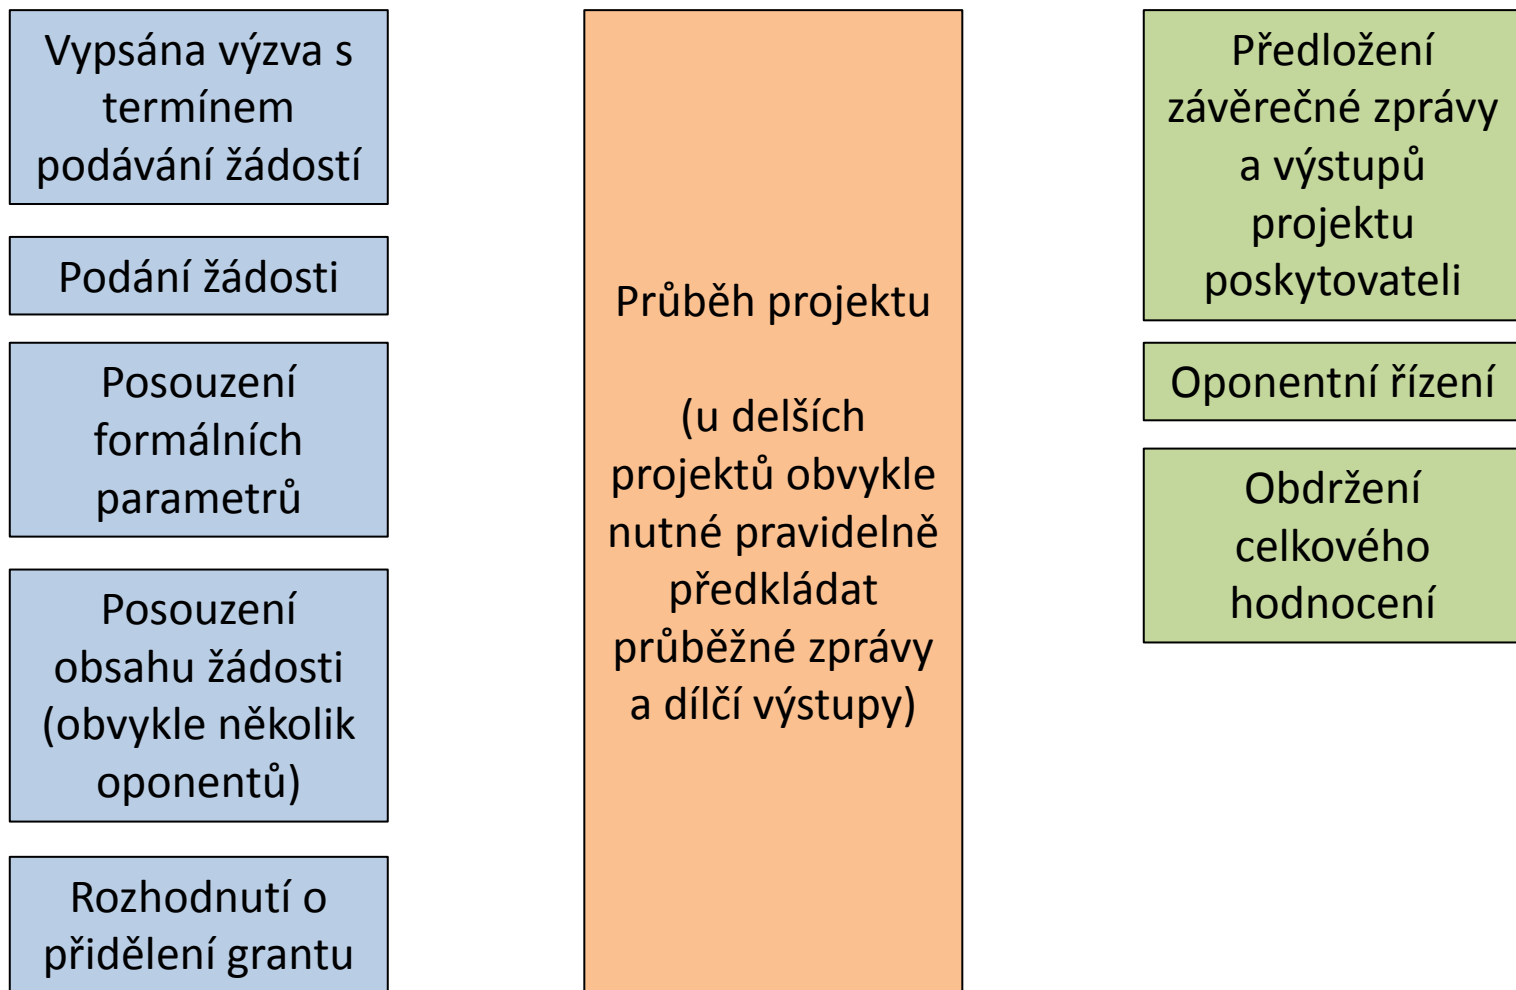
Vypsána výzva s termínem podávání žádostí

Podání žádosti

Posouzení formálních parametrů

Posouzení obsahu žádosti (obvykle několik oponentů)

Rozhodnutí o přidělení grantu

Průběh projektu

(u delších projektů obvykle nutné pravidelně předkládat průběžné zprávy a dílčí výstupy)

Předložení závěrečné zprávy a výstupů projektu poskytovateli

Oponentní řízení

Obdržení celkového hodnocení